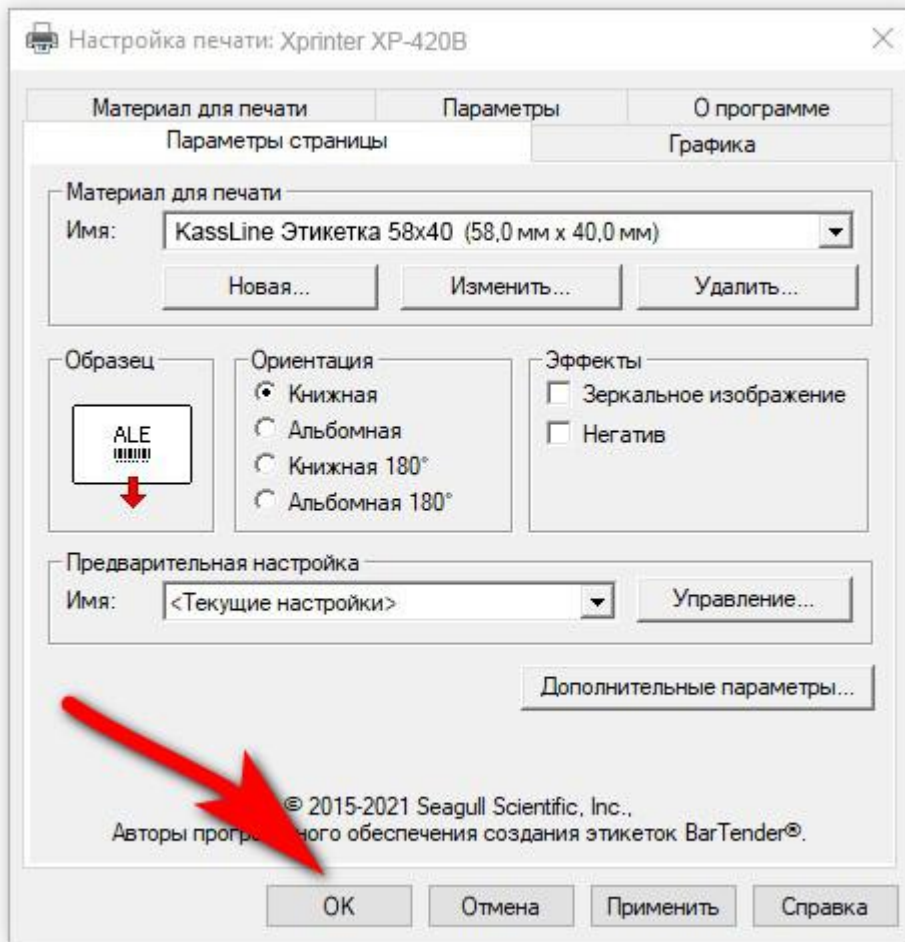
Настройка печати: Xprinter XP-420B

Материал для печати | Параметры | О программе
Параметры страницы | Графика

Материал для печати
Имя: KassLine Этикетка 58x40 (58,0 мм x 40,0 мм)
Новая... Изменить... Удалить...

Образец
ALE

Ориентация
Книжная
Альбомная
Книжная 180°
Альбомная 180°

Эффекты
Зеркальное изображение
Негатив

Предварительная настройка
Имя: <Текущие настройки>
Управление...

Дополнительные параметры...

© 2015-2021 Seagull Scientific, Inc.,
Авторы прогр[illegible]ного обеспечения создания этикеток BarTender®.

OK Отмена Применить Справка